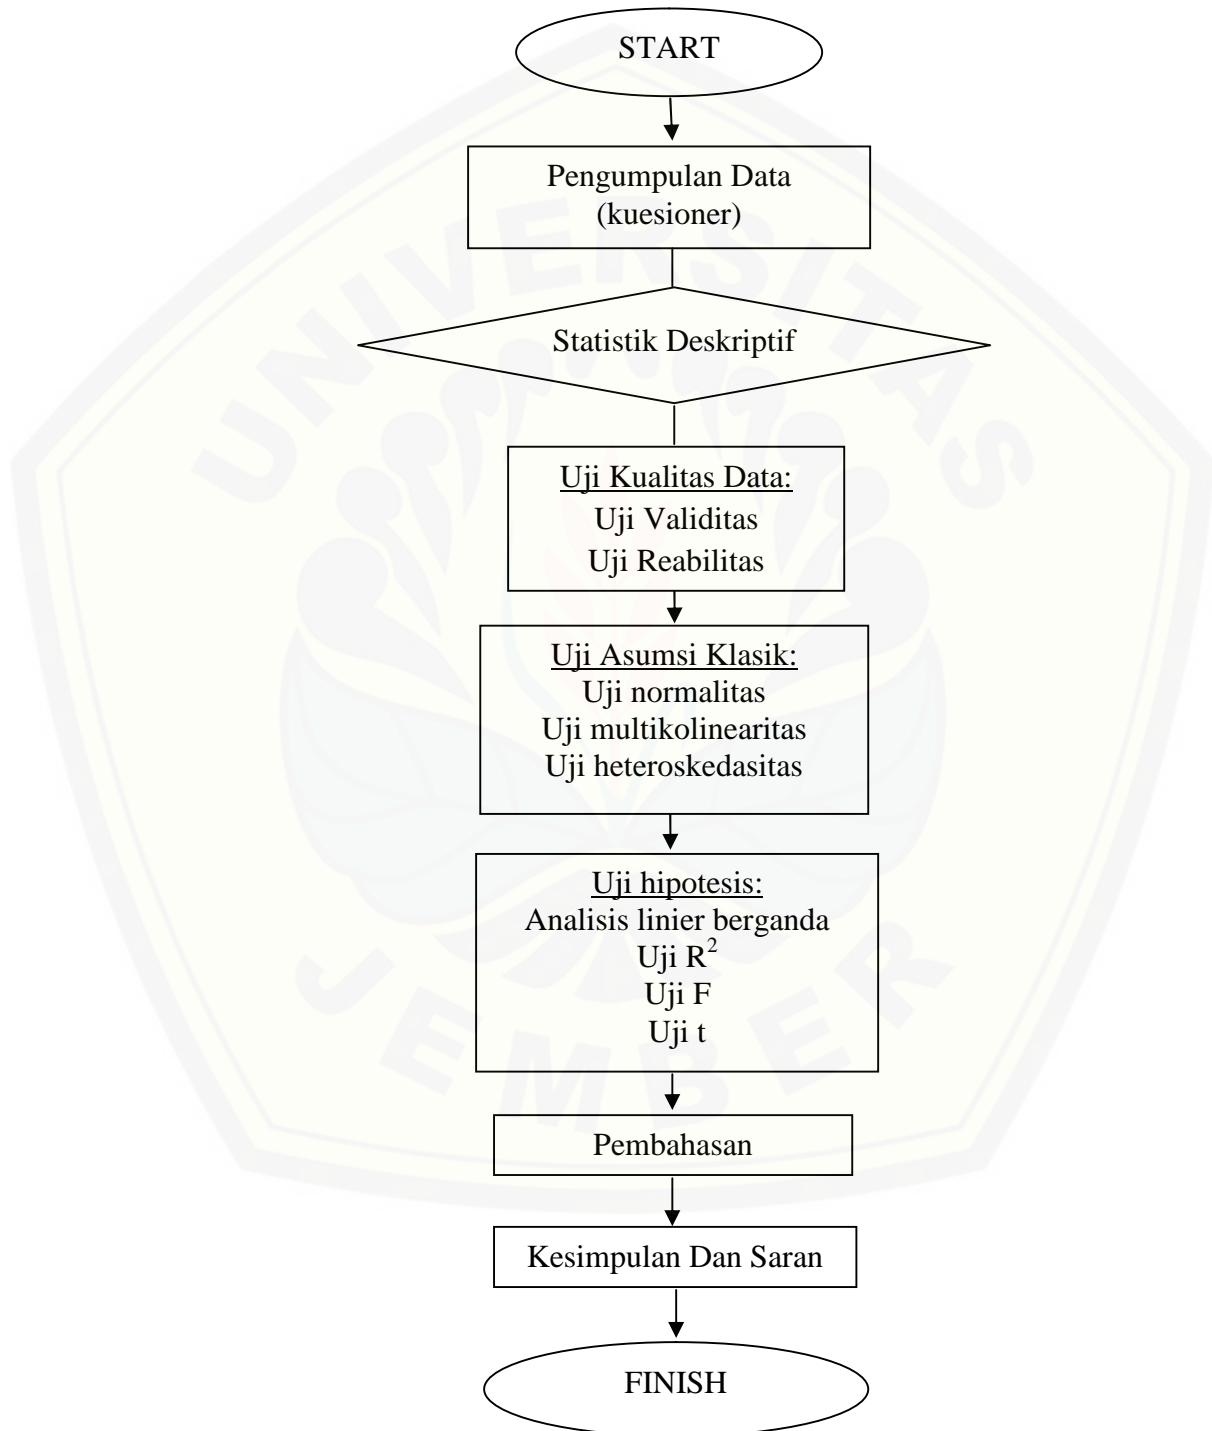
START

Pengumpulan Data (kuesioner)

Statistik Deskriptif

Uji Kualitas Data:
Uji Validitas
Uji Reabilitas

Uji Asumsi Klasik:
Uji normalitas
Uji multikolinearitas
Uji heteroskedasitas

Uji hipotesis:
Analisis linier berganda
Uji $R^2$
Uji F
Uji t

Pembahasan

Kesimpulan Dan Saran

FINISH

UNIVERSITAS JEMBER